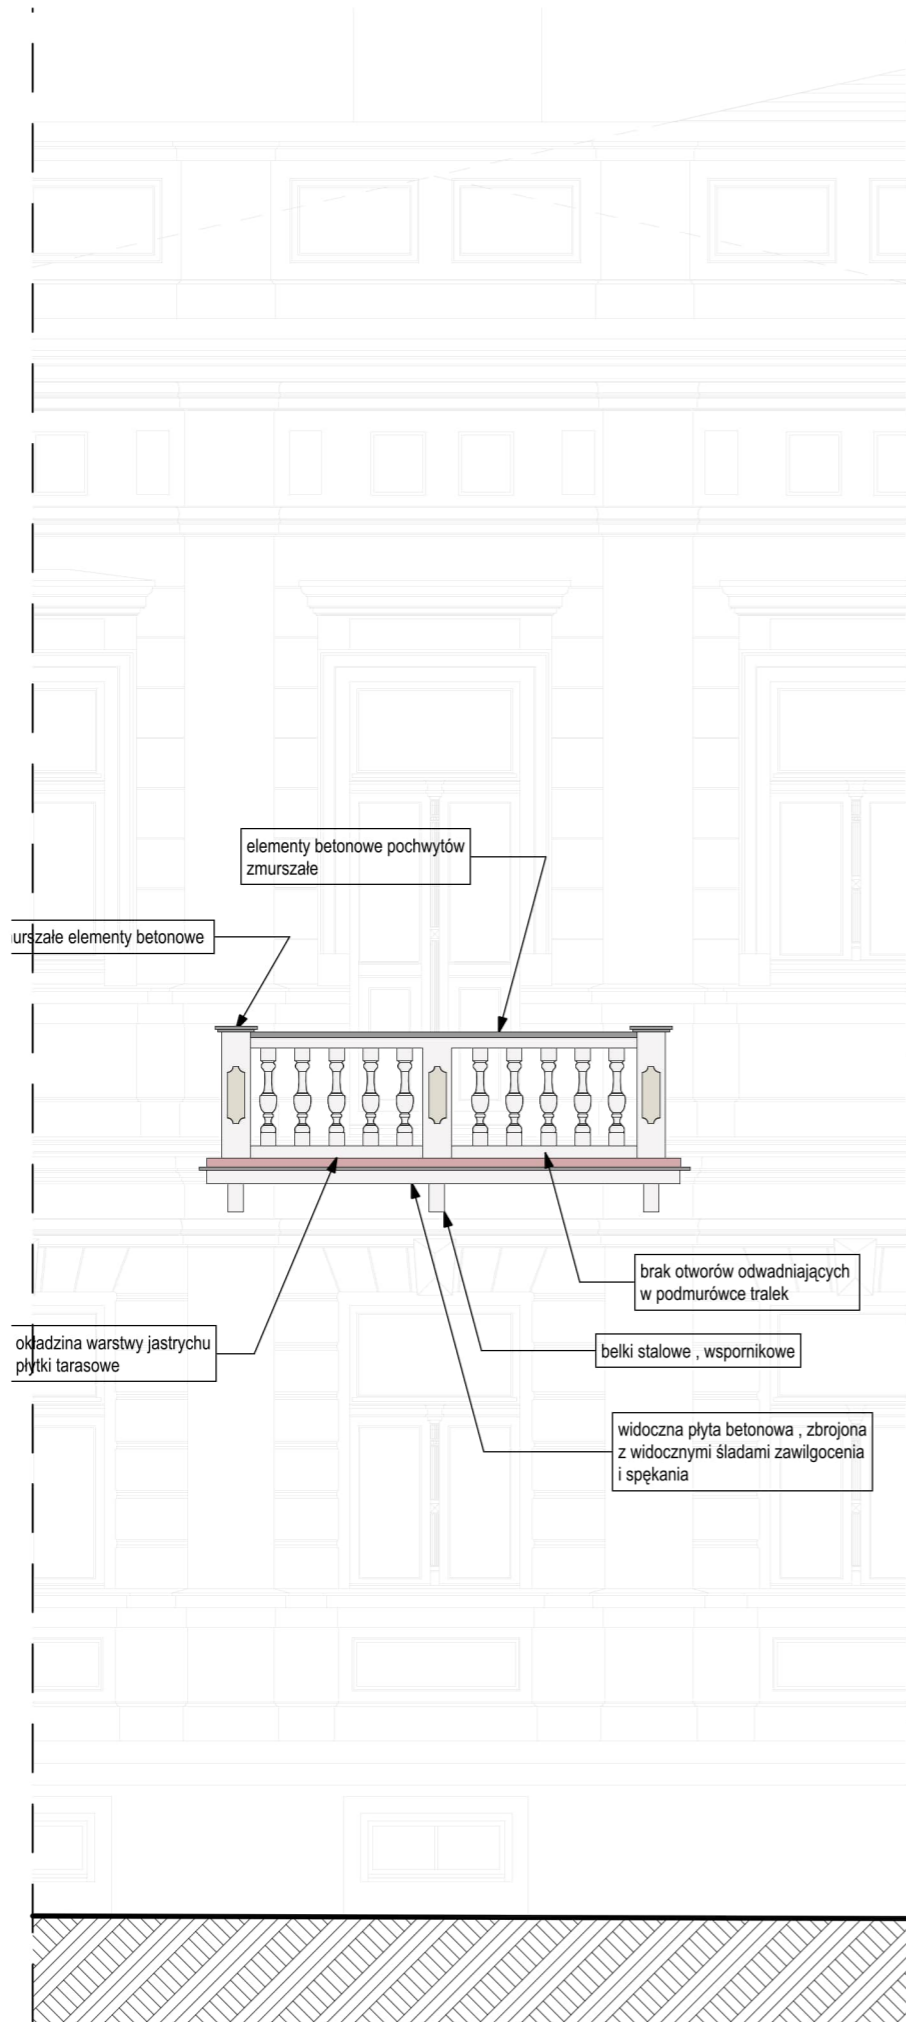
elementy betonowe pochwytów zmurszałe

urszałe elementy betonowe

brak otworów odwadniających w podmurówce tralek

okładzina warstwy jastrychu płytki tarasowe

belki stalowe , wspornikowe

widoczna płyta betonowa , zbrojona z widocznymi śladami zawilgocenia i spękania